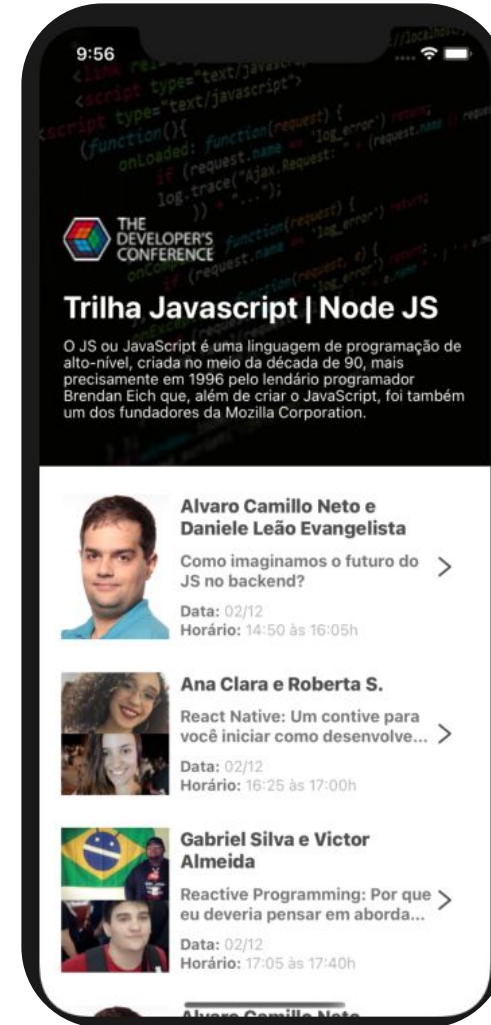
9:56

THE DEVELOPER'S CONFERENCE

Trilha Javascript | Node JS

O JS ou JavaScript é uma linguagem de programação de alto-nível, criada no meio da década de 90, mais precisamente em 1996 pelo lendário programador Brendan Eich que, além de criar o JavaScript, foi também um dos fundadores da Mozilla Corporation.

Alvaro Camillo Neto e Daniele Leão Evangelista
Como imaginamos o futuro do JS no backend?
Data: 02/12
Horário: 14:50 às 16:05h

Ana Clara e Roberta S.
React Native: Um contive para você iniciar como desenvolve...
Data: 02/12
Horário: 16:25 às 17:00h

Gabriel Silva e Victor Almeida
Reactive Programming: Por que eu deveria pensar em aborda...
Data: 02/12
Horário: 17:05 às 17:40h

Alvaro Camillo Neto